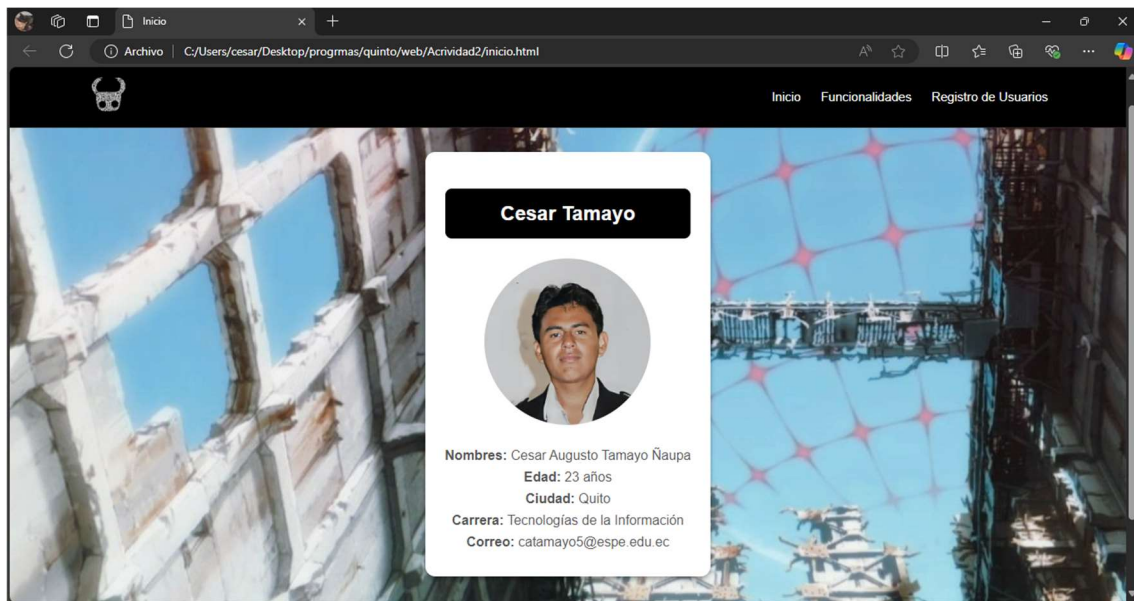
Inicio

Archivo | C:/Users/cesar/Desktop/progrmas/quinto/web/Acrividad2/inicio.html

Inicio Funcionalidades Registro de Usuarios

Cesar Tamayo

**Nombres:** Cesar Augusto Tamayo Ñaupa
**Edad:** 23 años
**Ciudad:** Quito
**Carrera:** Tecnologías de la Información
**Correo:** catamayo5@espe.edu.ec